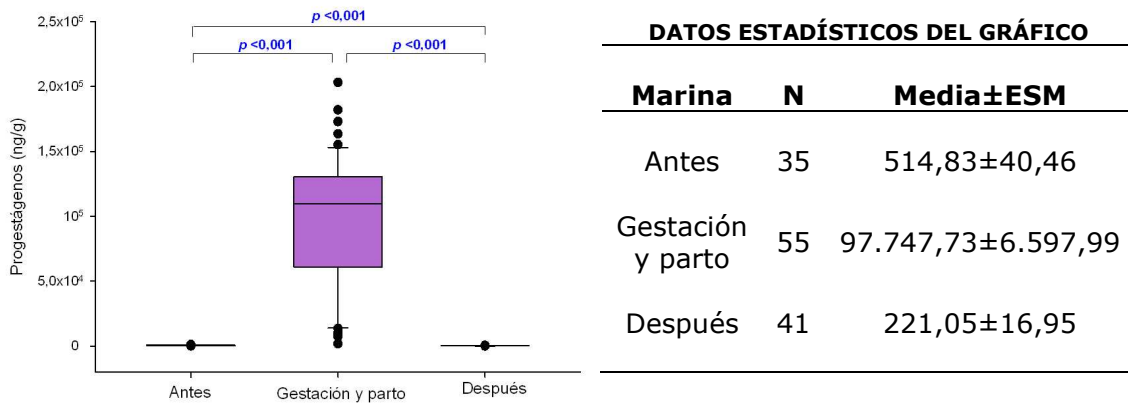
$p$ <0,001

$p$ <0,001

$p$ <0,001

2,5x10$^5$

2,0x10$^5$

1,5x10$^5$

10$^5$

5,0x10$^4$

0

Progestágenos (ng/g)

Antes

Gestación y parto

Después

DATOS ESTADÍSTICOS DEL GRÁFICO

| Marina | N | Media±ESM |
|---|---|---|
| Antes | 35 | 514,83±40,46 |
| Gestación y parto | 55 | 97.747,73±6.597,99 |
| Después | 41 | 221,05±16,95 |